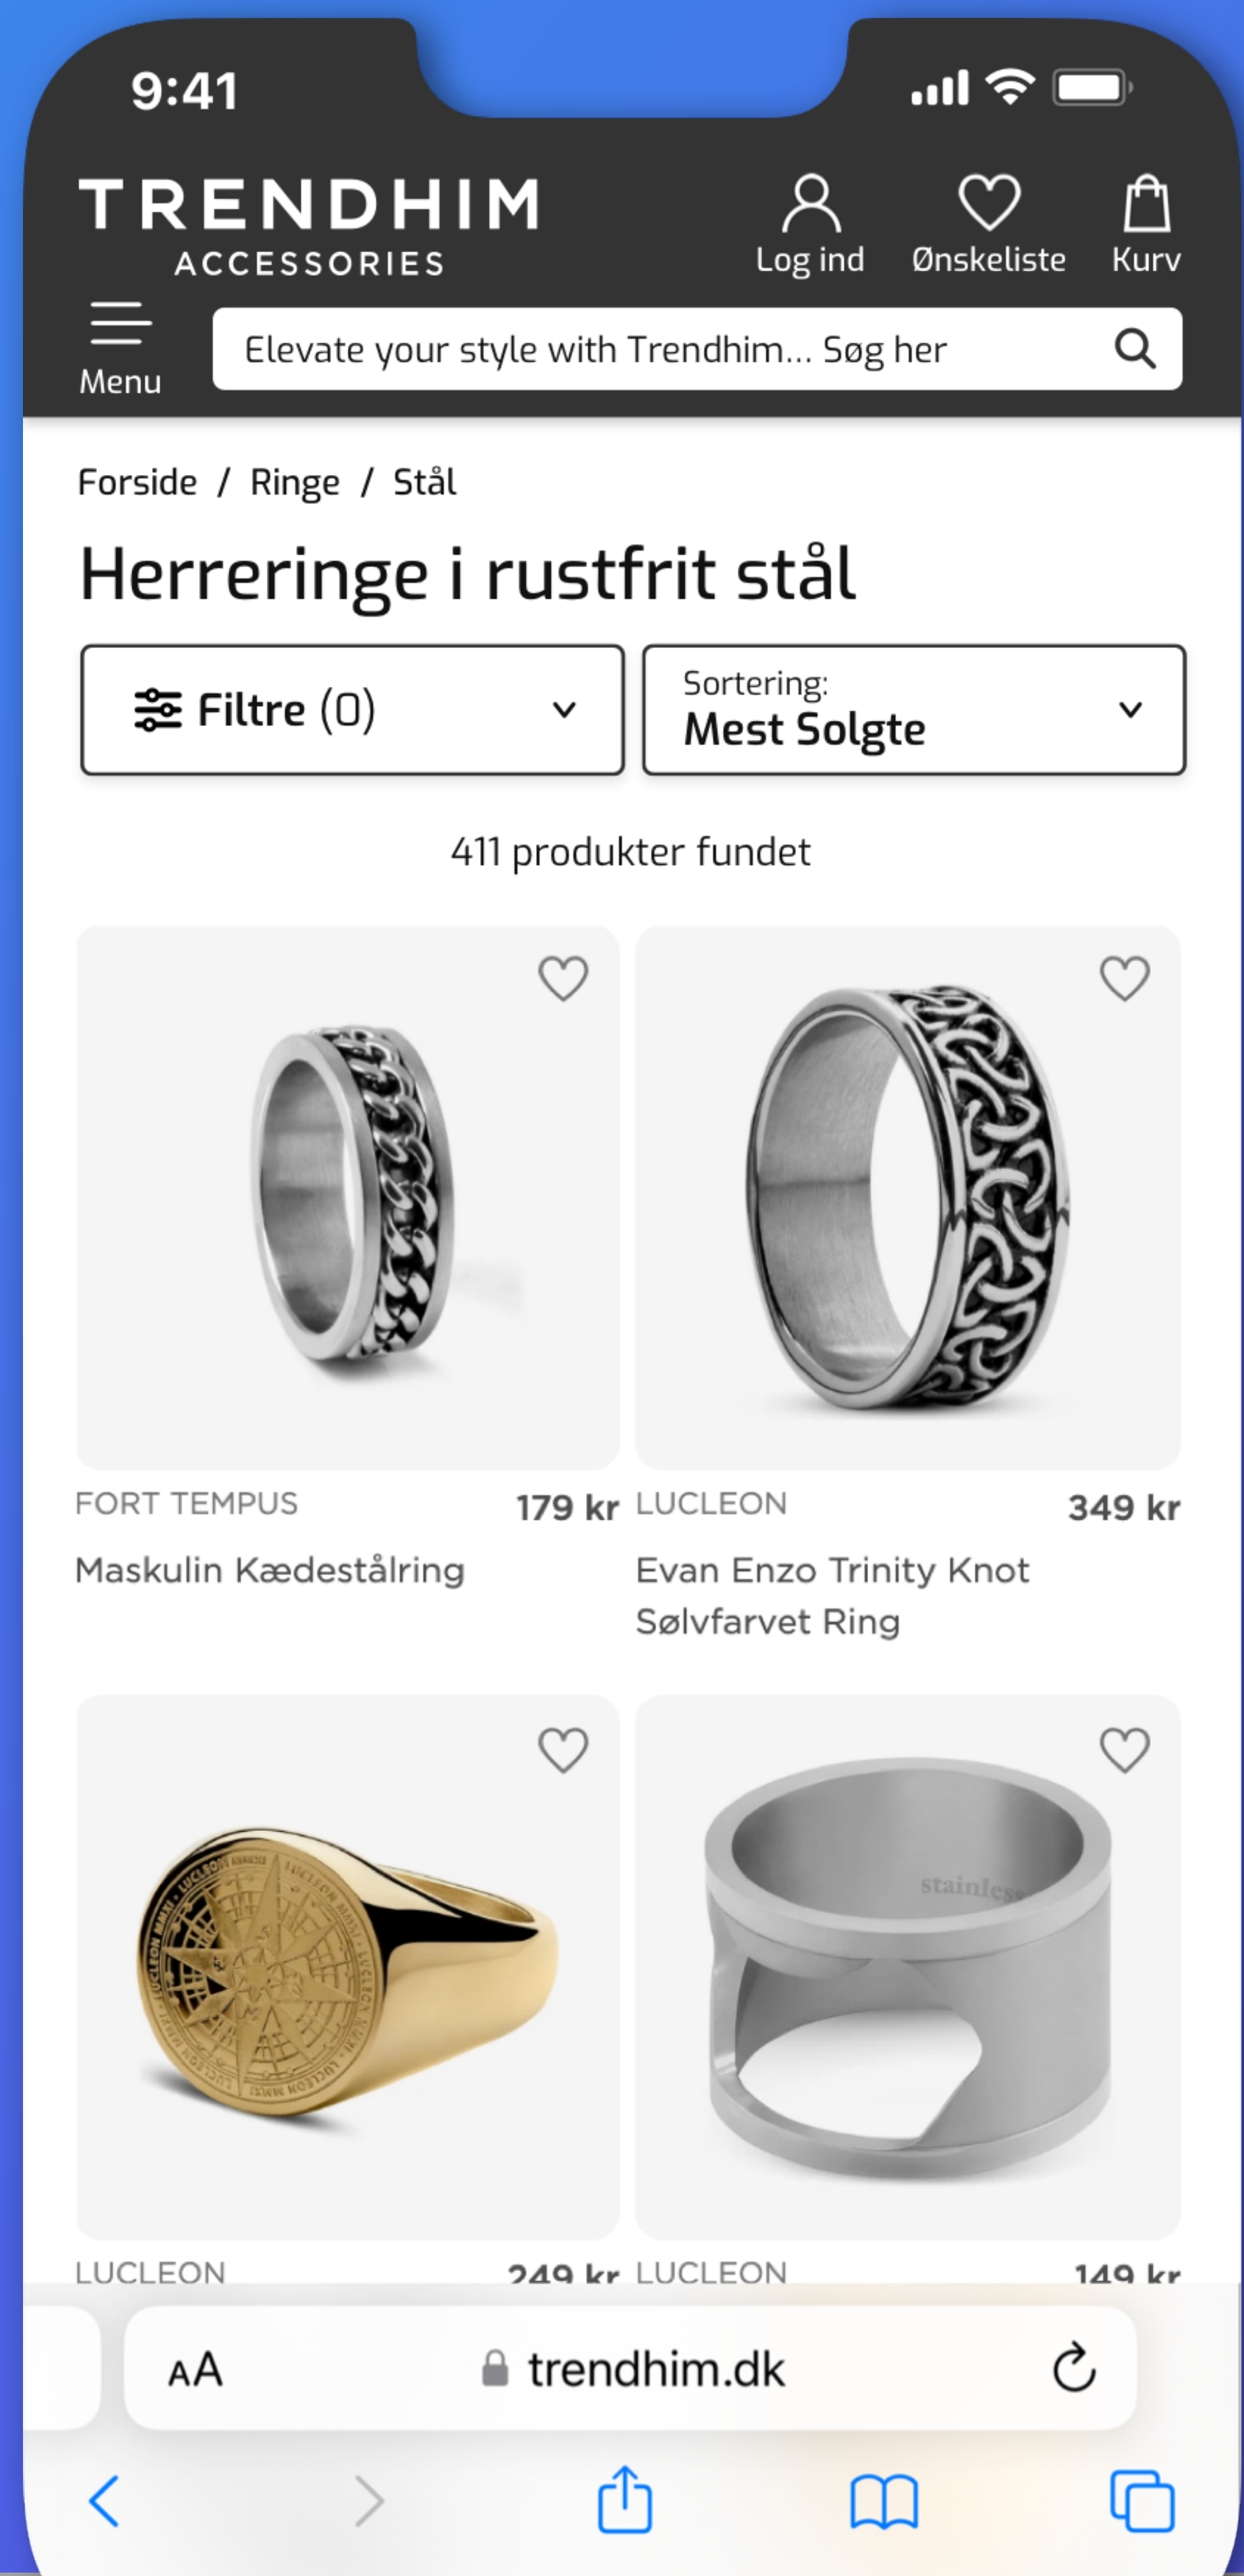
9:41

TRENDHIM ACCESSORIES

Log ind Ønskeliste Kurv

Menu

Elevate your style with Trendhim... Søg her

Forside / Ringe / Stål

Herreringe i rustfrit stål

Filtre (0)

Sortering: Mest Solgte

411 produkter fundet

FORT TEMPUS 179 kr
Maskulin Kædestålring

LUCLEON 349 kr
Evan Enzo Trinity Knot Sølvfarvet Ring

LUCLEON 249 kr

LUCLEON 149 kr

AA trendhim.dk